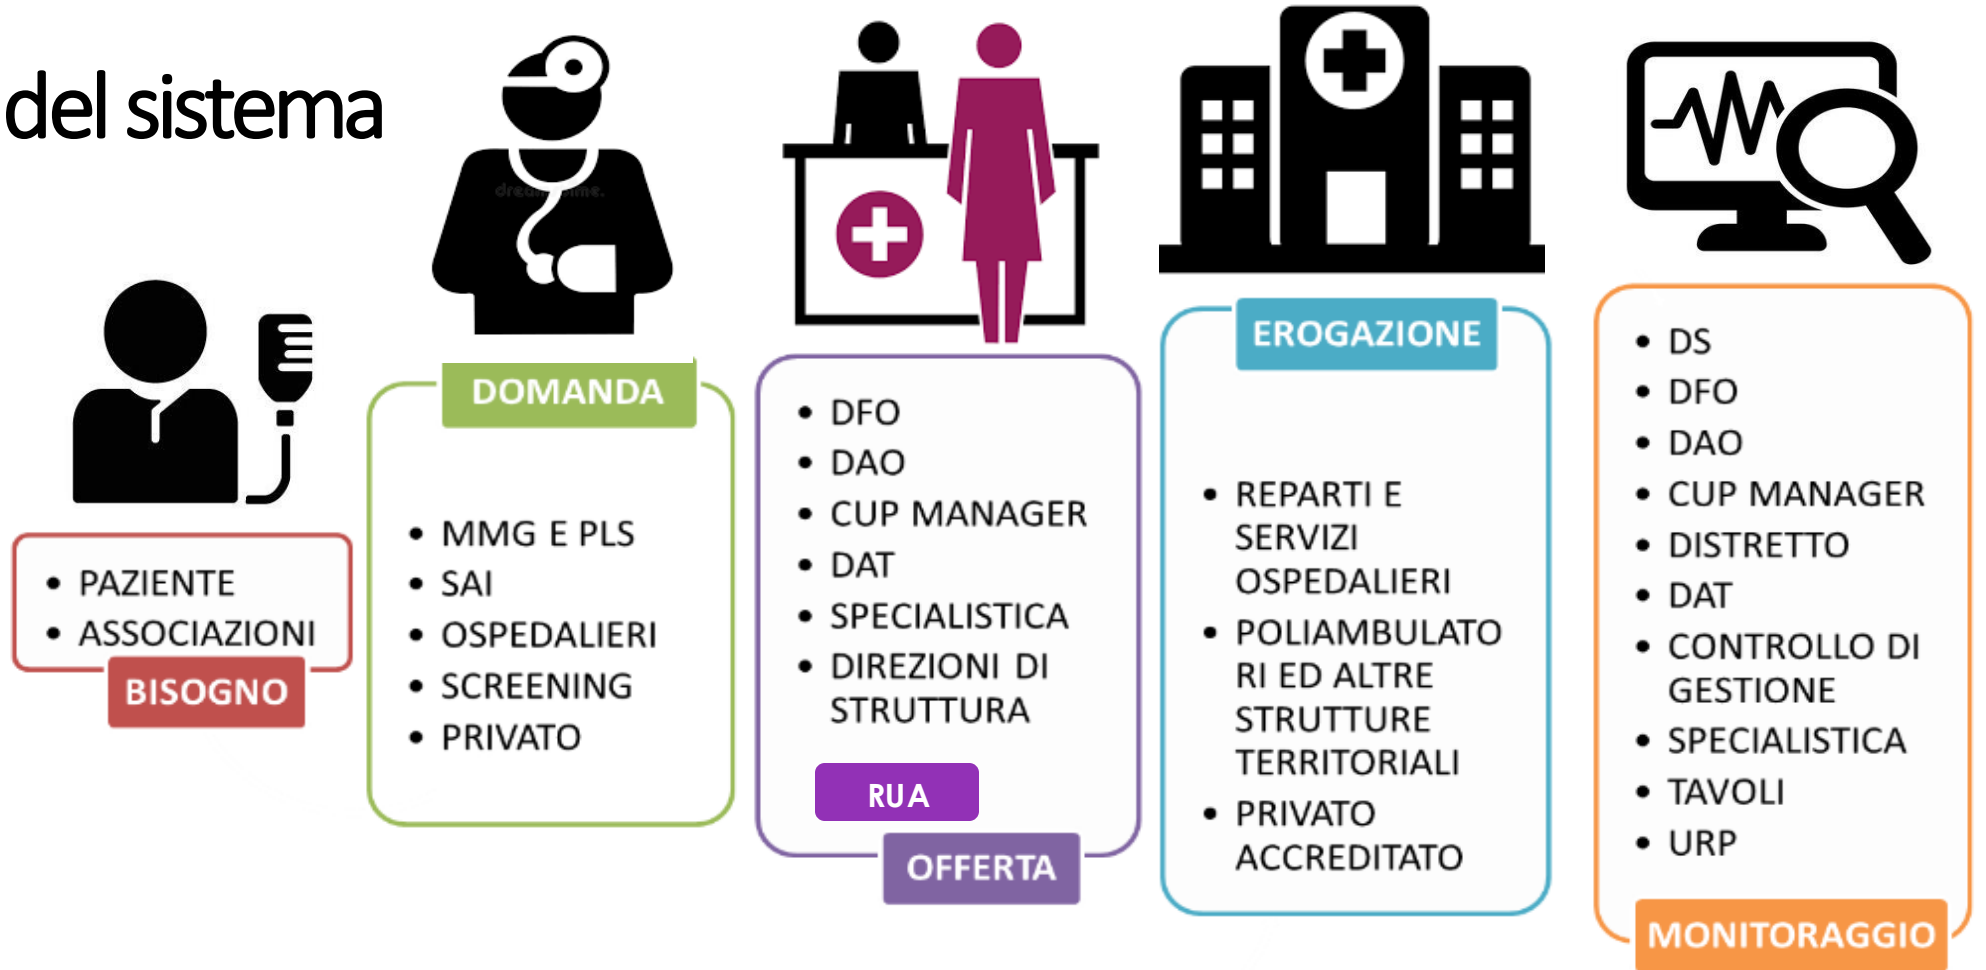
del sistema

- PAZIENTE
- ASSOCIAZIONI

BISOGNO

DOMANDA

- MMG E PLS
- SAI
- OSPEDALIERI
- SCREENING
- PRIVATO

- DFO
- DAO
- CUP MANAGER
- DAT
- SPECIALISTICA
- DIREZIONI DI STRUTTURA

RUA

OFFERTA

EROGAZIONE

- REPARTI E SERVIZI OSPEDALIERI
- POLIAMBULATORI ED ALTRE STRUTTURE TERRITORIALI
- PRIVATO ACCREDITATO

- DS
- DFO
- DAO
- CUP MANAGER
- DISTRETTO
- DAT
- CONTROLLO DI GESTIONE
- SPECIALISTICA
- TAVOLI
- URP

MONITORAGGIO